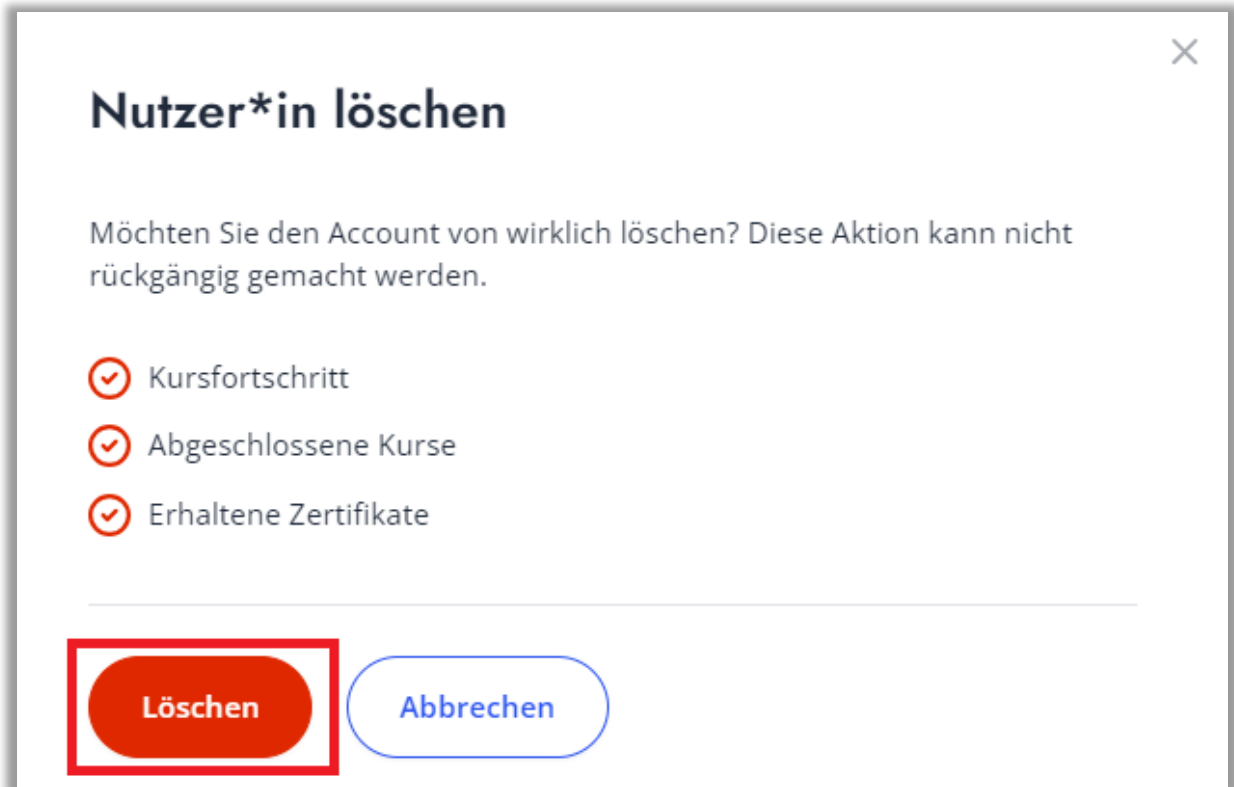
×

Nutzer*in löschen

Möchten Sie den Account von wirklich löschen? Diese Aktion kann nicht rückgängig gemacht werden.

Kursfortschritt

Abgeschlossene Kurse

Erhaltene Zertifikate

Löschen

Abbrechen